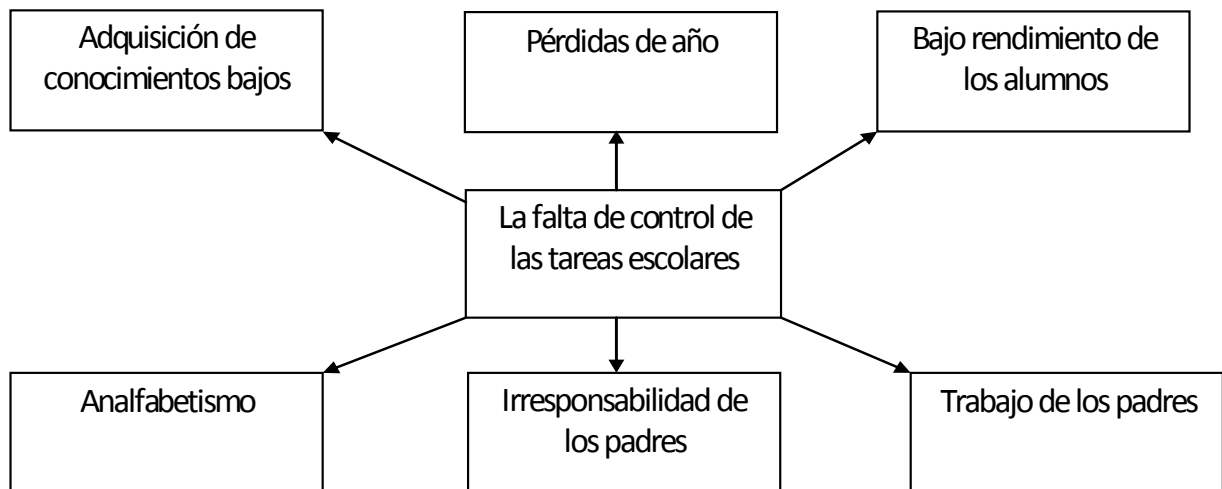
Adquisición de conocimientos bajos

Pérdidas de año

Bajo rendimiento de los alumnos

La falta de control de las tareas escolares

Analfabetismo

Irresponsabilidad de los padres

Trabajo de los padres